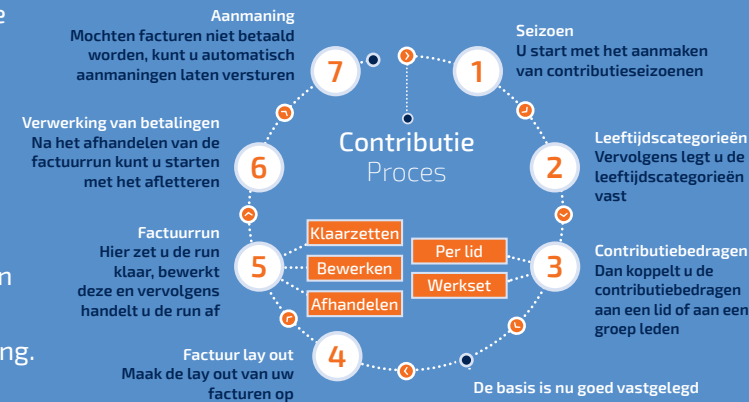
e

n

ng.

Aanmaning
Mochten facturen niet betaald worden, kunt u automatisch aanmaningen laten versturen

7

1

Seizoen
U start met het aanmaken van contributieseizoenen

Verwerking van betalingen
Na het afhandelen van de factuurrun kunt u starten met het afletteren

Contributie
Proces

Leeftijdscategorieën
Vervolgens legt u de leeftijdscategorieën vast

6

2

Factuurrun
Hier zet u de run klaar, bewerkt deze en vervolgens handelt u de run af

Klaarzetten

Bewerken

Afhandelen

5

Per lid

Werkset

3

Contributiebedragen
Dan koppelt u de contributiebedragen aan een lid of aan een groep leden

Factuur lay out
Maak de lay out van uw facturen op

4

De basis is nu goed vastgelegd